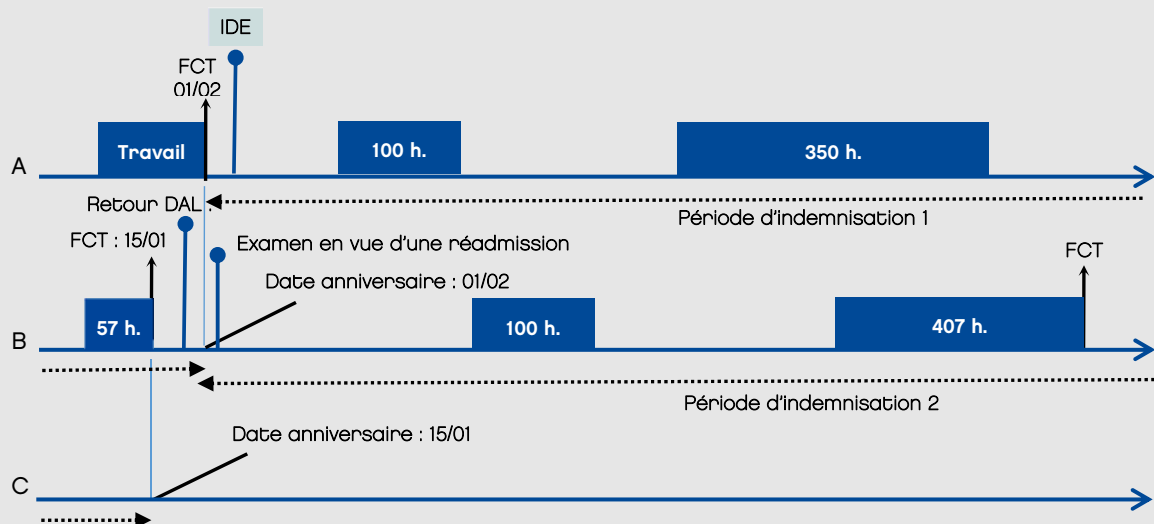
IDE

FCT 01/02

Travail

100 h.

350 h.

A

Retour DAL

Période d'indemnisation 1

FCT : 15/01

Examen en vue d'une réadmission

FCT

Date anniversaire : 01/02

57 h.

100 h.

407 h.

B

Période d'indemnisation 2

Date anniversaire : 15/01

C